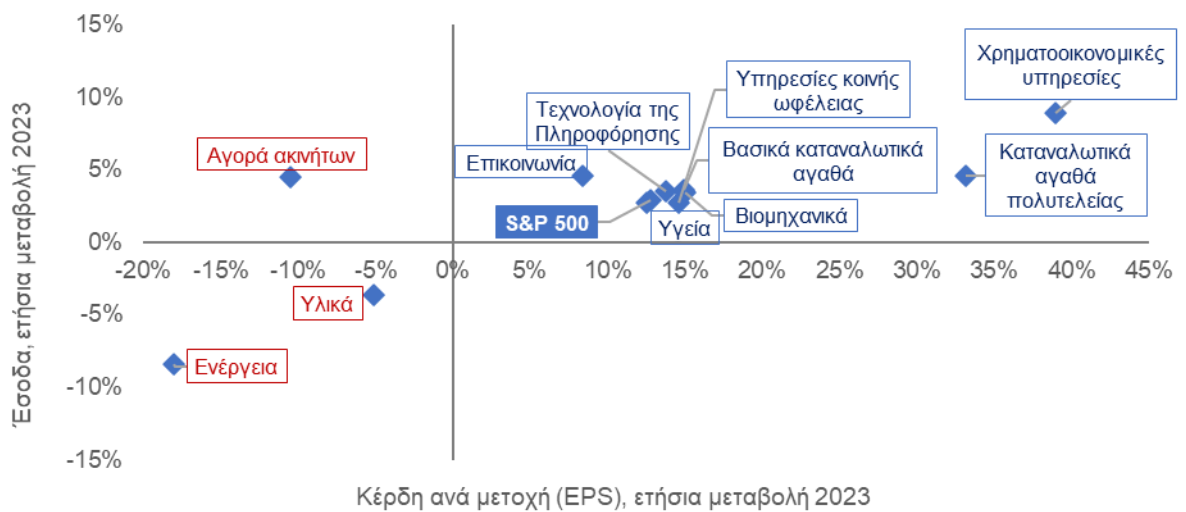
15%
10%
5%
0%
-5%
-10%
-15%
Έσοδα, ετήσια μεταβολή 2023

-20% -15% -10% -5% 0% 5% 10% 15% 20% 25% 30% 35% 40% 45%

Κέρδη ανά μετοχή (EPS), ετήσια μεταβολή 2023

Χρηματοοικονομικές υπηρεσίες
Υπηρεσίες κοινής ωφέλειας
Τεχνολογία της Πληροφόρησης
Αγορά ακινήτων
Επικοινωνία
Βασικά καταναλωτικά αγαθά
Καταναλωτικά αγαθά πολυτελείας
S&P 500
Βιομηχανικά
Υγεία
Υλικά
Ενέργεια